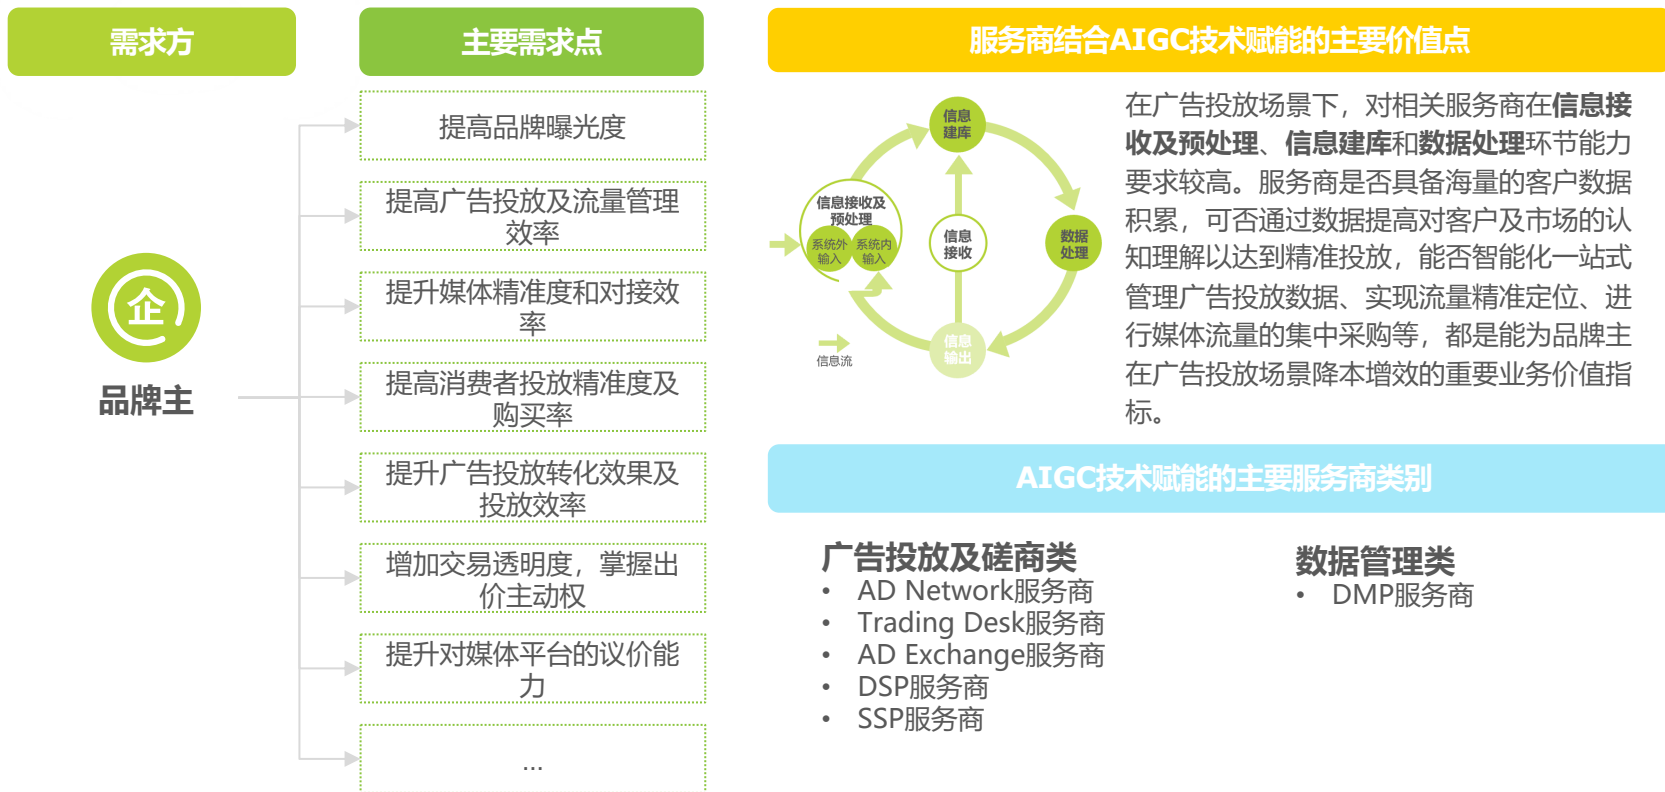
需求方

企

品牌主

主要需求点

提高品牌曝光度

提高广告投放及流量管理效率

提升媒体精准度和对接效率

提高消费者投放精准度及购买率

提升广告投放转化效果及投放效率

增加交易透明度，掌握出价主动权

提升对媒体平台的议价能力

...

服务商结合AIGC技术赋能的主要价值点

信息建库

信息接收及预处理

系统外输入

系统内输入

信息接收

数据处理

信息输出

信息流

在广告投放场景下，对相关服务商在信息接收及预处理、信息建库和数据处理环节能力要求较高。服务商是否具备海量的客户数据积累，可否通过数据提高对客户及市场的认知理解以达到精准投放，能否智能化一站式管理广告投放数据、实现流量精准定位、进行媒体流量的集中采购等，都是能为品牌主在广告投放场景降本增效的重要业务价值指标。

AIGC技术赋能的主要服务商类别

广告投放及磋商类
• AD Network服务商
• Trading Desk服务商
• AD Exchange服务商
• DSP服务商
• SSP服务商

数据管理类
• DMP服务商